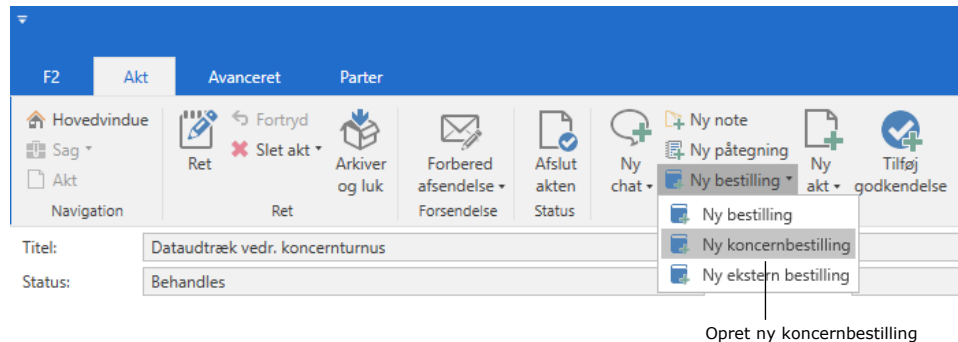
F2 | Akt | Avanceret | Parter

Hovedvindue
Sag
Akt
Navigation

Ret
Fortryd
Slet akt
Arkiver og luk
Ret

Forbered afsendelse
Forsendelse

Afslut akten
Status

Ny chat
Ny note
Ny påtegning
Ny bestilling
Ny akt
Tilføj godkendelse

Ny bestilling
Ny koncernbestilling
Ny ekstern bestilling

Titel: Dataudtræk vedr. koncernturnus
Status: Behandles

Opret ny koncernbestilling